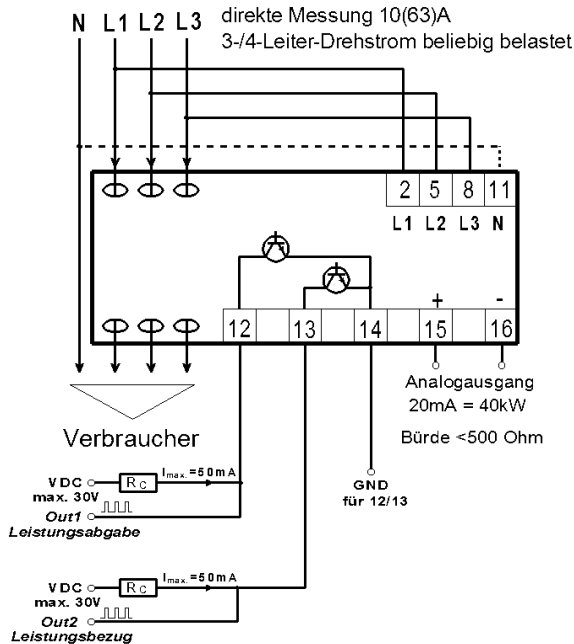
N L1 L2 L3

direkte Messung 10(63)A
3-/4-Leiter-Drehstrom beliebig belastet

| 2 | 5 | 8 | 11 |
|---|---|---|---|
| L1 | L2 | L3 | N |

12 13 14 + 15 - 16

Analogausgang
20mA = 40kW

Bürde <500 Ohm

Verbraucher

VDC
max. 30V
$R_C$
$I_{max.}$ = 50 mA
Out1
Leistungsabgabe

GND
für 12/13

VDC
max. 30V
$R_C$
$I_{max.}$ = 50 mA
Out2
Leistungsbezug